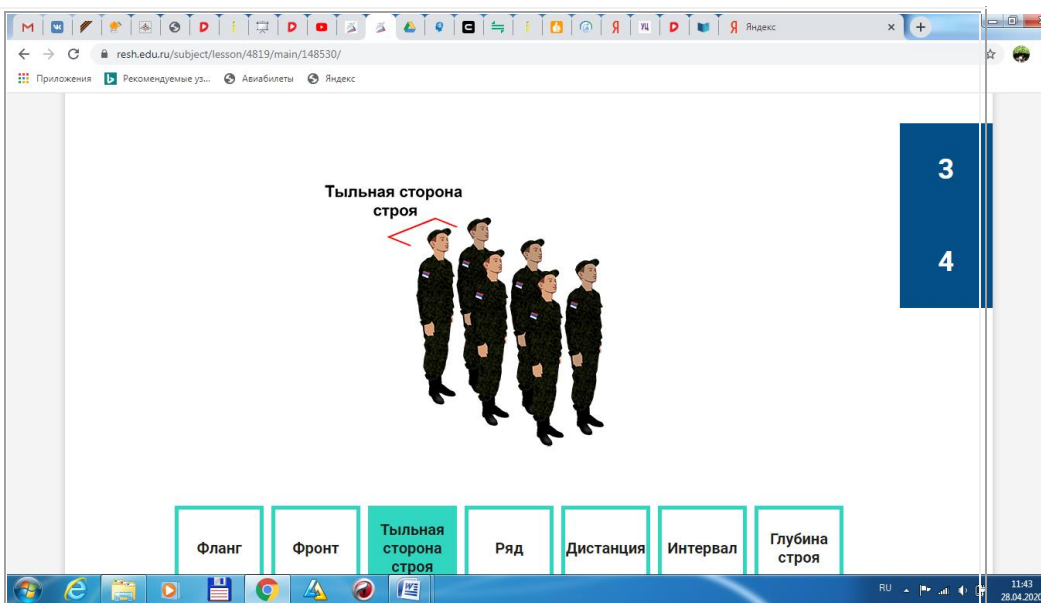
Яндекс

resh.edu.ru/subject/lesson/4819/main/148530/

Приложения Рекомендуемые уз... Авиабилеты Яндекс

Тыльная сторона строя

3

4

| Фланг | Фронт | Тыльная сторона строя | Ряд | Дистанция | Интервал | Глубина строя |
|---|---|---|---|---|---|---|

RU 11:43 28.04.2020